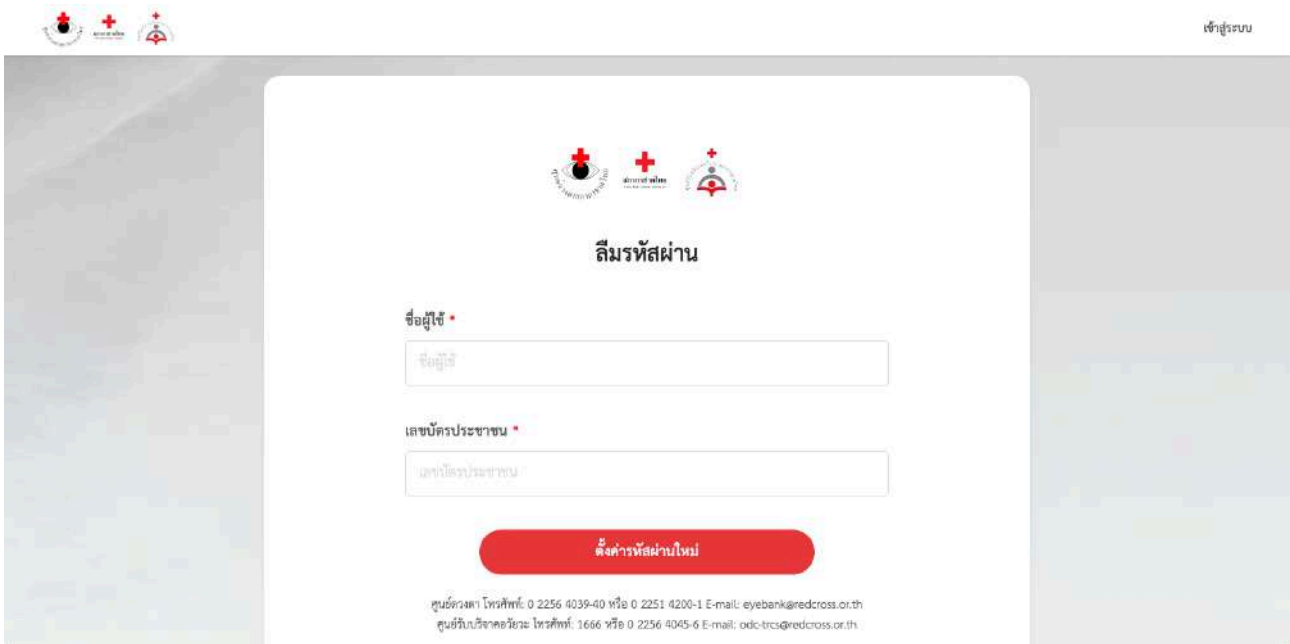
เข้าสู่ระบบ

ลืมรหัสผ่าน

ชื่อผู้ใช้ *

ชื่อผู้ใช้

เลขบัตรประชาชน *

เลขบัตรประชาชน

ตั้งค่ารหัสผ่านใหม่

ศูนย์ดวงตา โทรศัพท์: 0 2256 4039-40 หรือ 0 2251 4200-1 E-mail: eyebank@redcross.or.th
ศูนย์รับบริจาคอวัยวะ โทรศัพท์: 1666 หรือ 0 2256 4045-6 E-mail: odc-trcs@redcross.or.th